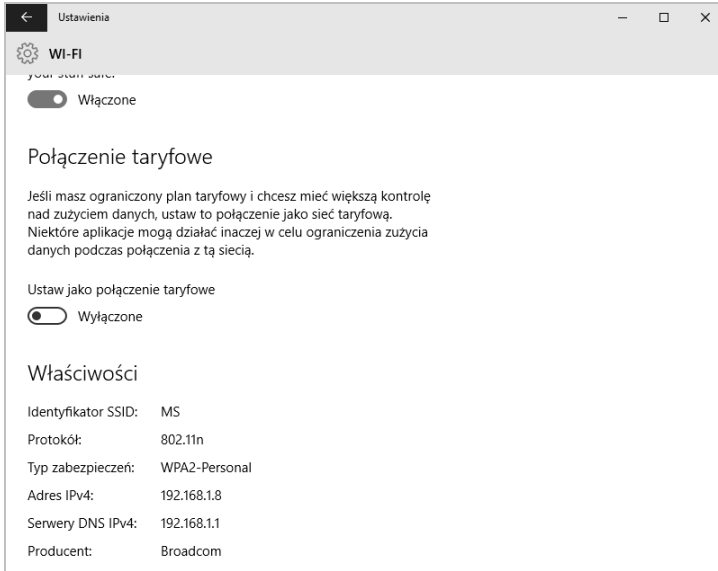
Ustawienia

WI-FI

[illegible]

Włączone

Połączenie taryfowe

Jeśli masz ograniczony plan taryfowy i chcesz mieć większą kontrolę nad zużyciem danych, ustaw to połączenie jako sieć taryfową. Niektóre aplikacje mogą działać inaczej w celu ograniczenia zużycia danych podczas połączenia z tą siecią.

Ustaw jako połączenie taryfowe

Wyłączone

Właściwości

| | |
|---|---|
| Identyfikator SSID: | MS |
| Protokół: | 802.11n |
| Typ zabezpieczeń: | WPA2-Personal |
| Adres IPv4: | 192.168.1.8 |
| Serwery DNS IPv4: | 192.168.1.1 |
| Producent: | Broadcom |